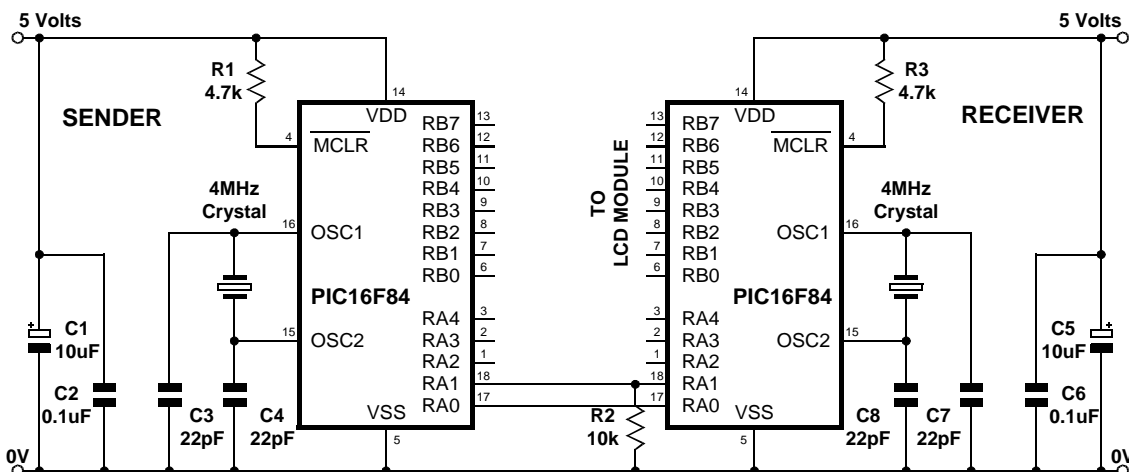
5 Volts

R1
4.7k

SENDER

14
VDD
4
$\overline{MCLR}$

RB7 13
RB6 12
RB5 11
RB4 10
RB3 9
RB2 8
RB1 7
RB0 6

4MHz
Crystal

16
OSC1

PIC16F84

RA4 3
15
OSC2
RA3 2
RA2 1
RA1 18
RA0 17
VSS
5

C1
10uF

C2
0.1uF

C3
22pF

C4
22pF

0V

TO
LCD MODULE

5 Volts

R3
4.7k

RECEIVER

14
VDD
$\overline{MCLR}$
4

13 RB7
12 RB6
11 RB5
10 RB4
9 RB3
8 RB2
7 RB1
6 RB0

4MHz
Crystal

OSC1
16

PIC16F84

3 RA4
2 RA3
OSC2
15
1 RA2
18 RA1
17 RA0
VSS
5

R2
10k

C8
22pF

C7
22pF

C5
10uF

C6
0.1uF

0V